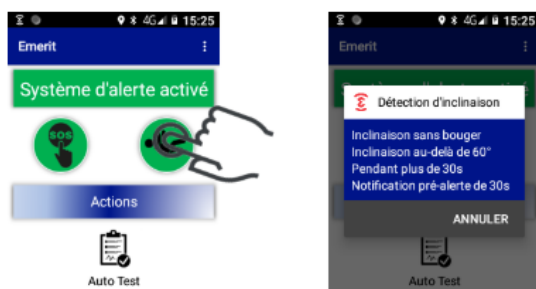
15:25
Emerit
Système d'alerte activé
SOS
Actions
Auto Test

15:25
Emerit
Détection d'inclinaison
Inclinaison sans bouger
Inclinaison au-delà de 60°
Pendant plus de 30s
Notification pré-alerte de 30s
ANNULER
Auto Test